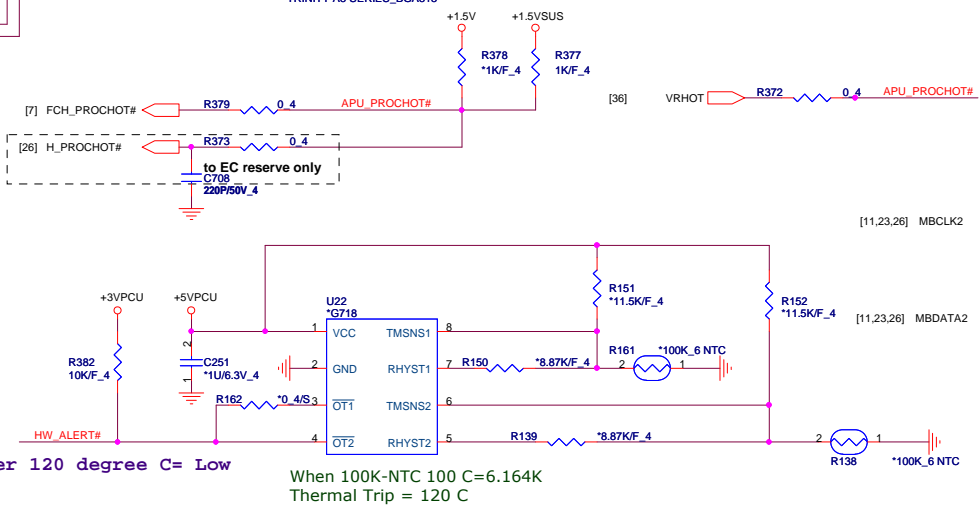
TRINITY-FS-SERIES_BGA316

+1.5V +1.5VSUS

R378 *1K/F_4
R377 1K/F_4

[7] FCH_PROCHOT# R379 0_4 APU_PROCHOT#

[36] VRHOT R372 0_4 APU_PROCHOT#

[26] H_PROCHOT# R373 0_4

to EC reserve only
C708 220P/50V_4

[11,23,26] MBCLK2

R151 *11.5K/F_4
R152 *11.5K/F_4

[11,23,26] MBDATA2

+3VPCU +5VPCU

U22 *G718

1 VCC TMSNS1 8
2 GND RHYST1 7
3 $\overline{OT1}$ TMSNS2 6
4 $\overline{OT2}$ RHYST2 5

2
1

R382 10K/F_4

C251 *1U/6.3V_4

R150 *8.87K/F_4
R161 *100K_6 NTC
2 1

R162 *0_4/S

HW_ALERT#

R139 *8.87K/F_4

2 1
R138 *100K_6 NTC

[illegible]er 120 degree C= Low

When 100K-NTC 100 C=6.164K
Thermal Trip = 120 C